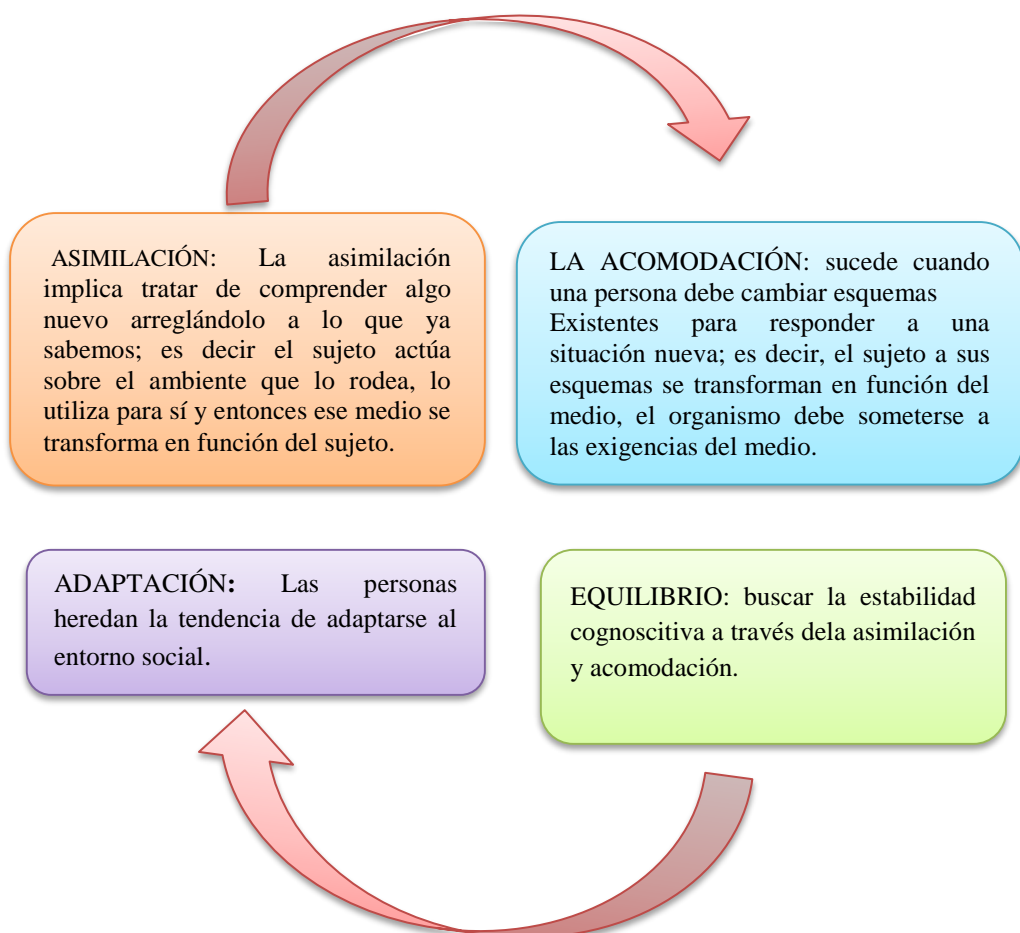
ASIMILACIÓN: La asimilación implica tratar de comprender algo nuevo arreglándolo a lo que ya sabemos; es decir el sujeto actúa sobre el ambiente que lo rodea, lo utiliza para sí y entonces ese medio se transforma en función del sujeto.

LA ACOMODACIÓN: sucede cuando una persona debe cambiar esquemas Existentes para responder a una situación nueva; es decir, el sujeto a sus esquemas se transforman en función del medio, el organismo debe someterse a las exigencias del medio.

ADAPTACIÓN: Las personas heredan la tendencia de adaptarse al entorno social.

EQUILIBRIO: buscar la estabilidad cognoscitiva a través dela asimilación y acomodación.